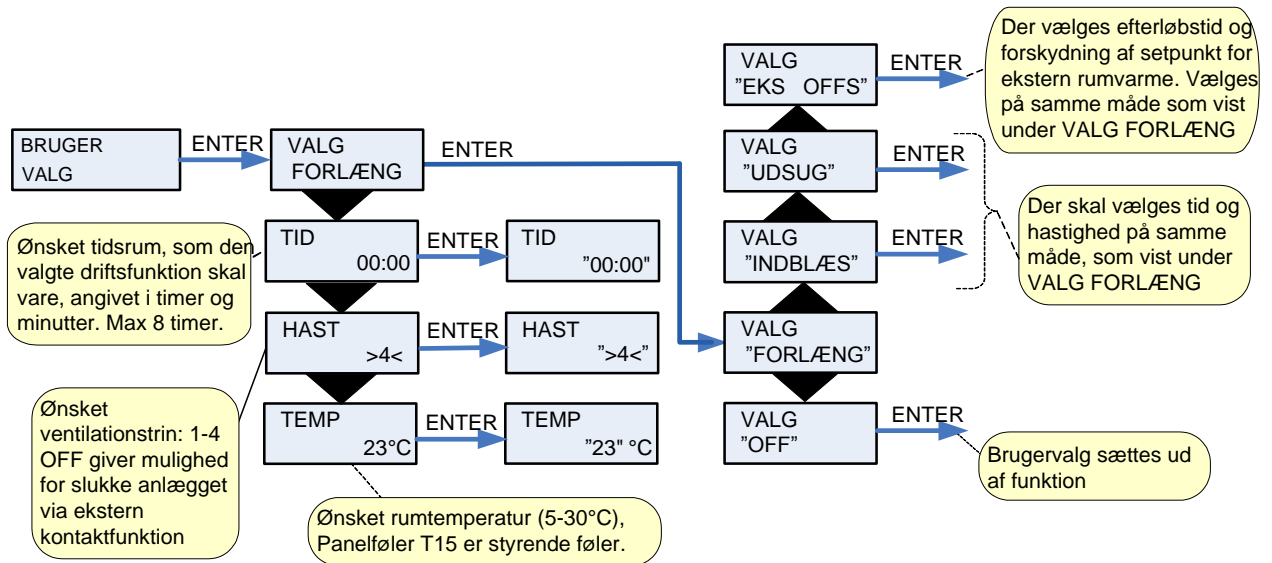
BRUGER
VALG

ENTER

VALG
FORLÆNG

ENTER

Ønsket tidsrum, som den valgte driftsfunktion skal vare, angivet i timer og minutter. Max 8 timer.

TID
00:00

ENTER

TID
"00:00"

HAST
>4<

ENTER

HAST
">4<"

Ønsket ventilationstrin: 1-4 OFF giver mulighed for slukke anlægget via ekstern kontaktfunktion

TEMP
23°C

ENTER

TEMP
"23" °C

Ønsket rumtemperatur (5-30°C), Panelføler T15 er styrende føler.

VALG
"EKS OFFS"

ENTER

Der vælges efterløbstid og forskydning af setpunkt for ekstern rumvarme. Vælges på samme måde som vist under VALG FORLÆNG

VALG
"UDSUG"

ENTER

Der skal vælges tid og hastighed på samme måde, som vist under VALG FORLÆNG

VALG
"INDBLÆS"

ENTER

VALG
"FORLÆNG"

VALG
"OFF"

ENTER

Brugervalg sættes ud af funktion